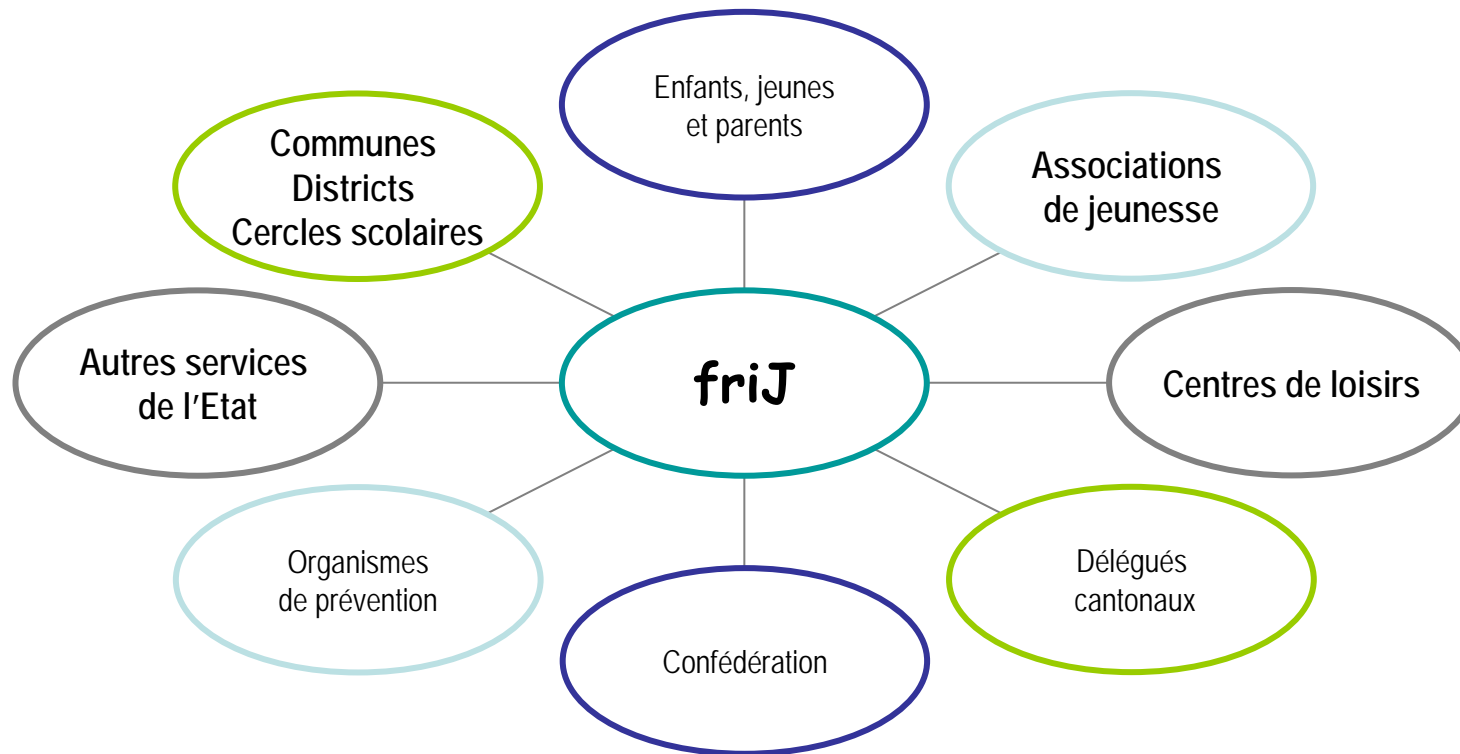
Enfants, jeunes et parents

Communes
Districts
Cercles scolaires

Associations de jeunesse

Autres services de l'Etat

friJ

Centres de loisirs

Organismes de prévention

Délégués cantonaux

Confédération